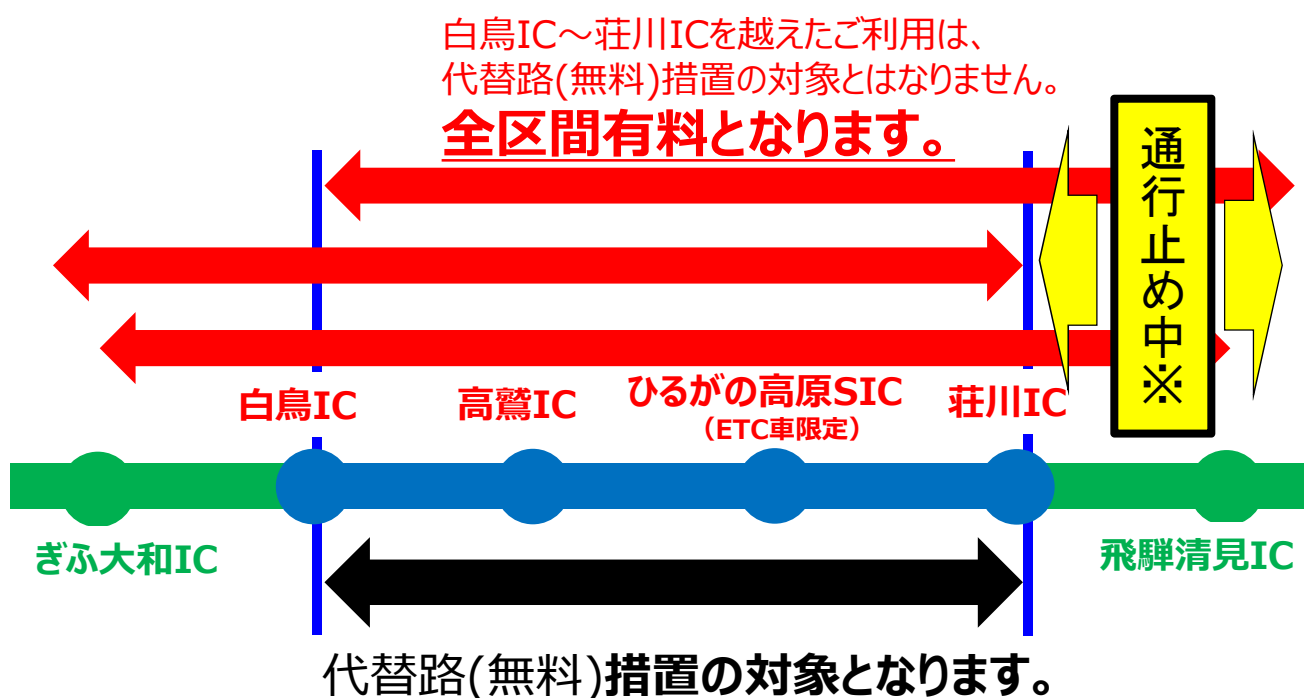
白鳥IC～荘川ICを越えたご利用は、
代替路(無料)措置の対象とはなりません。
全区間有料となります。

通行止め中※

白鳥IC
高鷲IC
ひるがの高原SIC
（ETC車限定）
荘川IC

ぎふ大和IC
飛騨清見IC

代替路(無料)措置の対象となります。